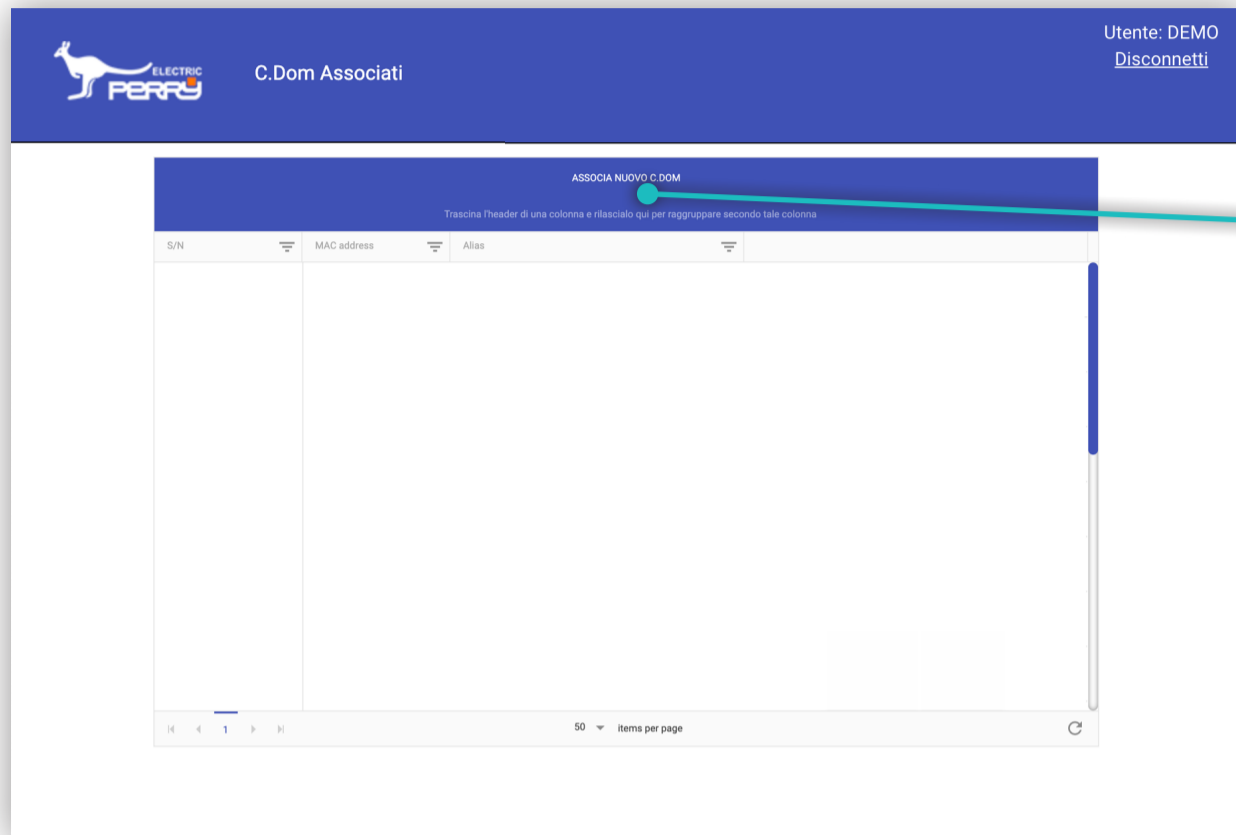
ELECTRIC PERRY

C.Dom Associati

Utente: DEMO
Disconnetti

ASSOCIA NUOVO C.DOM

Trascina l'header di una colonna e rilascialo qui per raggruppare secondo tale colonna

| S/N | MAC address | Alias |
|---|---|---|

1

50 items per page